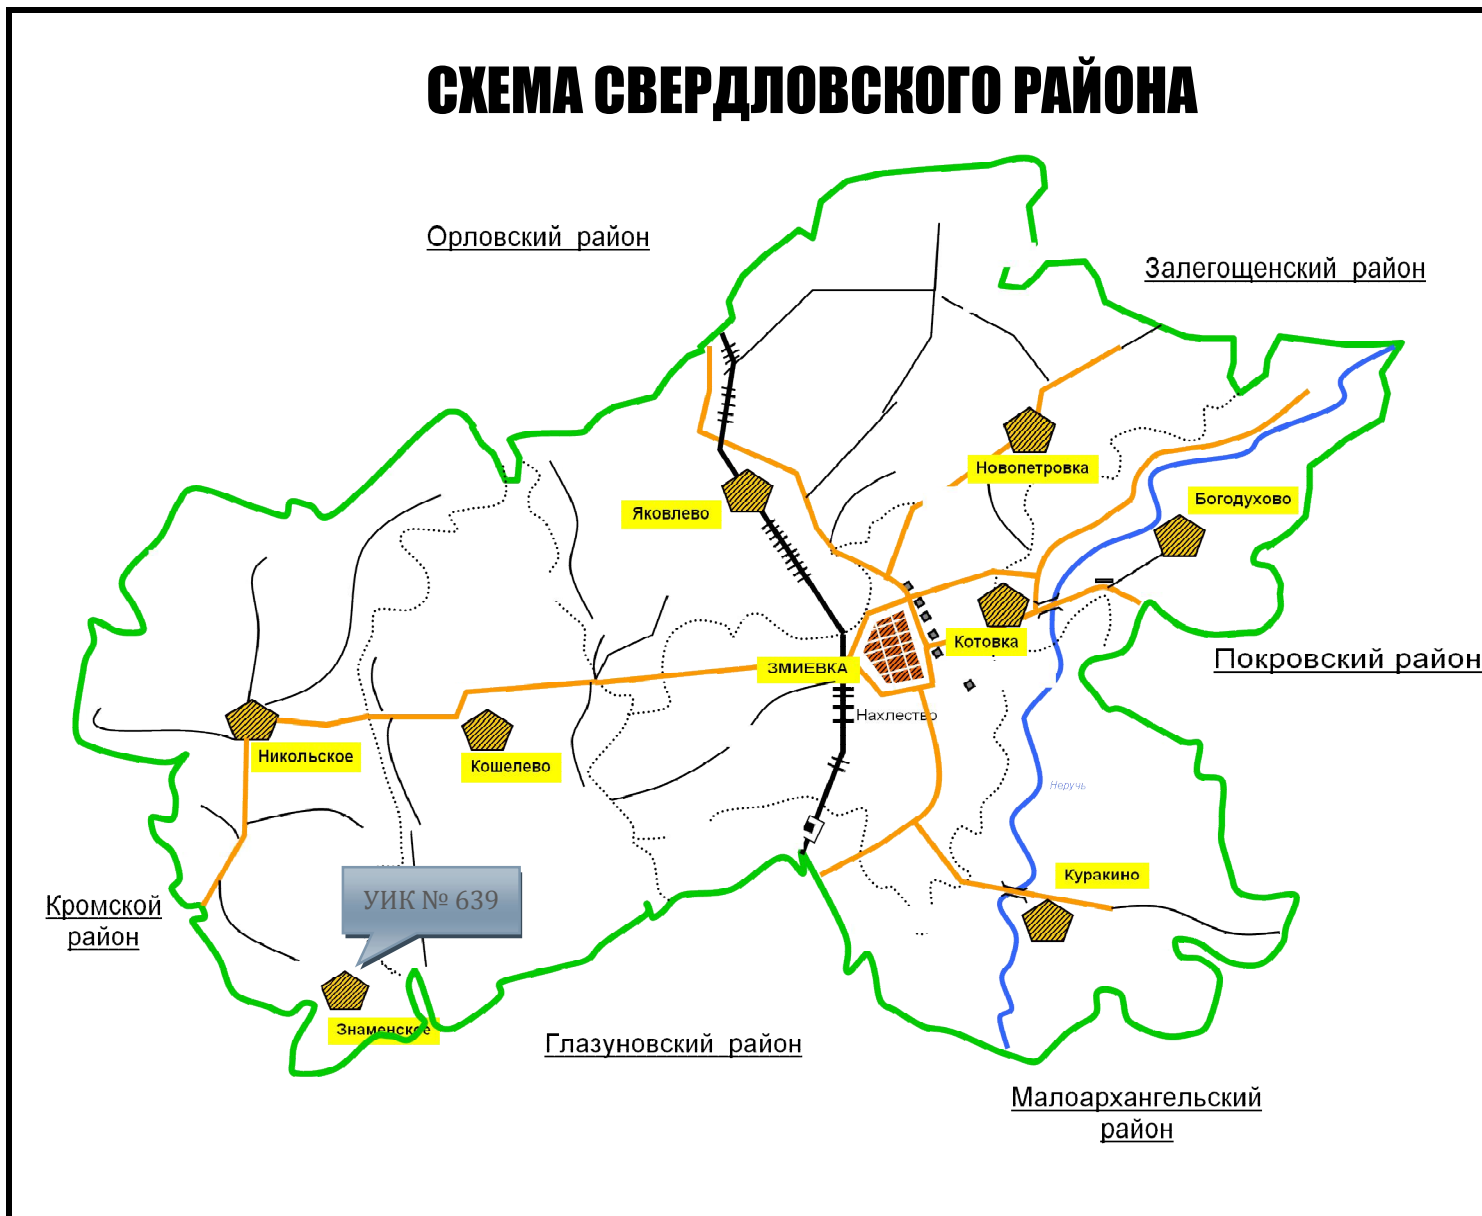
СХЕМА СВЕРДЛОВСКОГО РАЙОНА

Орловский район

Залегощенский район

Новопетровка

Богодухово

Яковлево

Котовка

Покровский район

ЗМИЕВКА

Нахлестово

Никольское

Кошелево

Неручь

Куракино

Кромской район

УИК № 639

Знаменское

Глазуновский район

Малоархангельский район